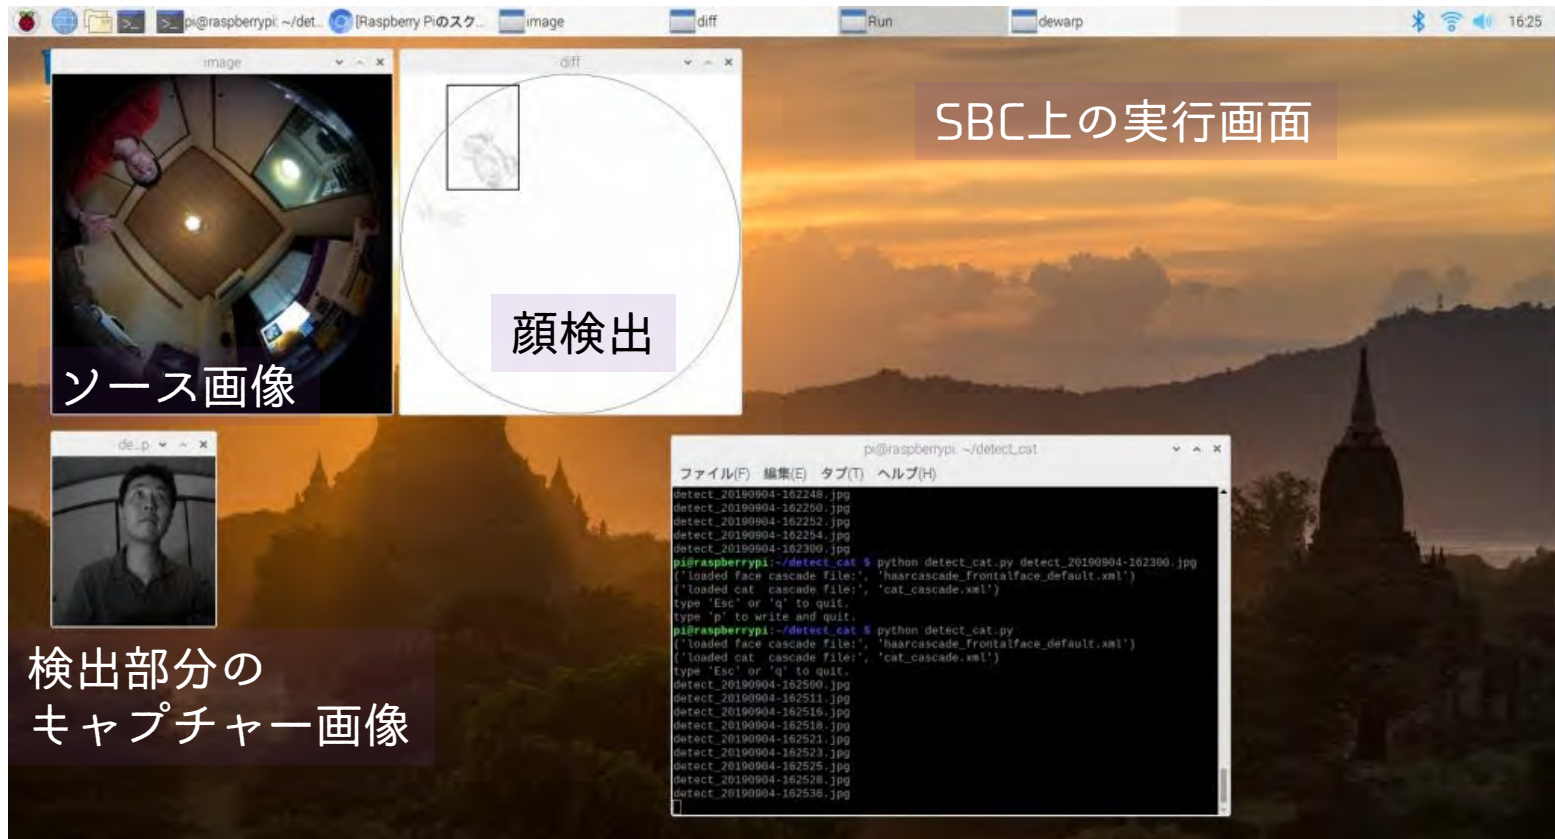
pi@raspberrypi: ~/det.. [Raspberry Piのスク... image diff Run dewarp 16:25

image

diff

SBC上の実行画面

顔検出

ソース画像

de..p

検出部分の
キャプチャー画像

pi@raspberrypi: ~/detect_cat

ファイル(F) 編集(E) タブ(T) ヘルプ(H)

detect_20190904-162248.jpg
detect_20190904-162250.jpg
detect_20190904-162252.jpg
detect_20190904-162254.jpg
detect_20190904-162300.jpg
pi@raspberrypi:~/detect_cat $ python detect_cat.py detect_20190904-162300.jpg
('loaded face cascade file:', 'haarcascade_frontalface_default.xml')
('loaded cat cascade file:', 'cat_cascade.xml')
type 'Esc' or 'q' to quit.
type 'p' to write and quit.
pi@raspberrypi:~/detect_cat $ python detect_cat.py
('loaded face cascade file:', 'haarcascade_frontalface_default.xml')
('loaded cat cascade file:', 'cat_cascade.xml')
type 'Esc' or 'q' to quit.
detect_20190904-162500.jpg
detect_20190904-162511.jpg
detect_20190904-162516.jpg
detect_20190904-162518.jpg
detect_20190904-162521.jpg
detect_20190904-162523.jpg
detect_20190904-162525.jpg
detect_20190904-162528.jpg
detect_20190904-162536.jpg